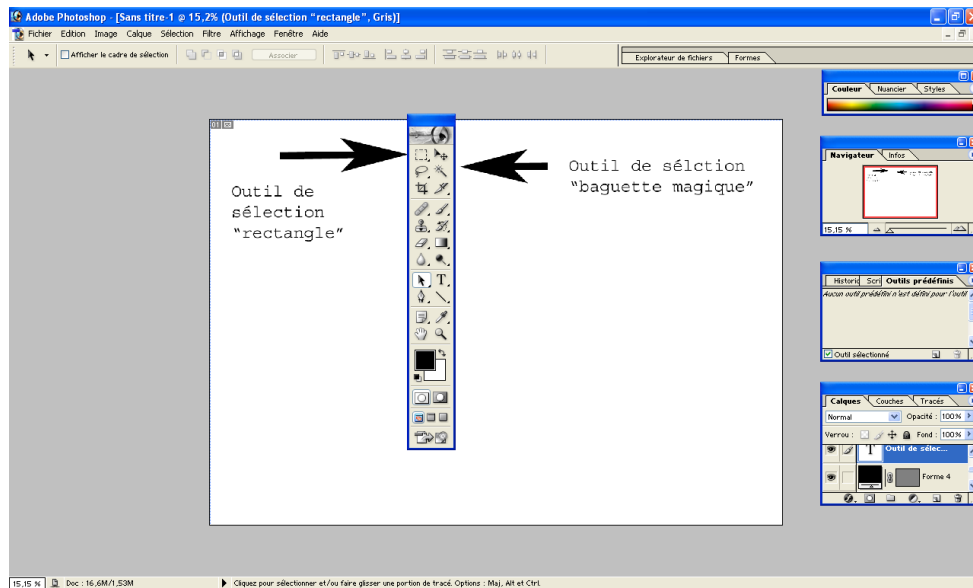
Adobe Photoshop - [Sans titre-1 @ 15,2% (Outil de sélection "rectangle", Gris)]

Fichier Edition Image Calque Sélection Filtre Affichage Fenêtre Aide

Afficher le cadre de sélection

Associer

Explorateur de fichiers

Formes

Couleur Nuancier Styles

Navigateur Infos

15,15 %

Historique Scri Outils prédéfinis

Aucun outil prédéfini n'est défini pour l'outil

Outil sélectionné

Calques Couches Tracés

Normal

Opacité : 100%

Verrou :

Fond : 100%

Outil de sélec...

Forme 4

Outil de sélection "rectangle"

Outil de sélction "baguette magique"

15,15 %

Doc : 16,6M/1,53M

Cliquez pour sélectionner et/ou faire glisser une portion de tracé. Options : Maj, Alt et Ctrl.